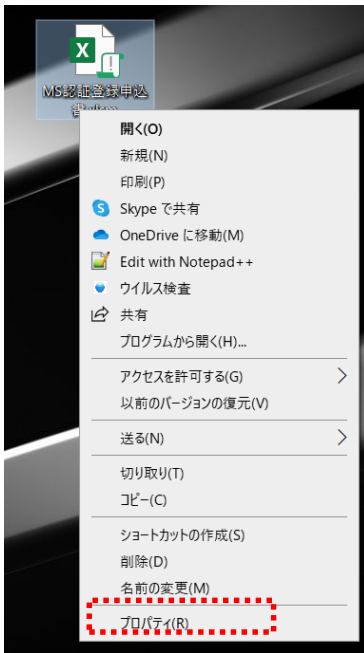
MS認証登録申込書.xlsx

開く(O)
新規(N)
印刷(P)
Skype で共有
OneDrive に移動(M)
Edit with Notepad++
ウイルス検査
共有
プログラムから開く(H)...
アクセスを許可する(G)
以前のバージョンの復元(V)
送る(N)
切り取り(T)
コピー(C)
ショートカットの作成(S)
削除(D)
名前の変更(M)
プロパティ(R)